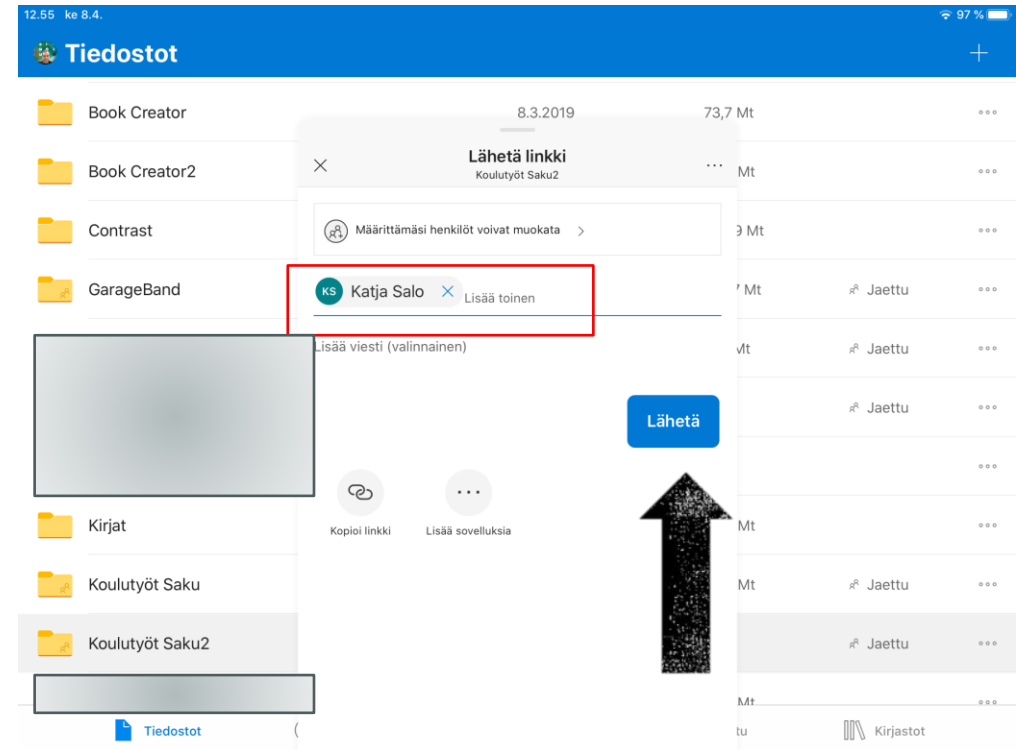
12.55 ke 8.4.
97 %

Tiedostot

Book Creator 8.3.2019 73,7 Mt
Book Creator2 Mt
Contrast 9 Mt
GarageBand 7 Mt Jaettu
Mt Jaettu
Jaettu
Kirjat Mt
Koulutyöt Saku Mt Jaettu
Koulutyöt Saku2 Jaettu
Mt

Lähetä linkki
Koulutyöt Saku2

Määrittämäsi henkilöt voivat muokata

KS Katja Salo
Lisää toinen

Lisää viesti (valinnainen)

Lähetä

Kopioi linkki
Lisää sovelluksia

Tiedostot
tu
Kirjastot